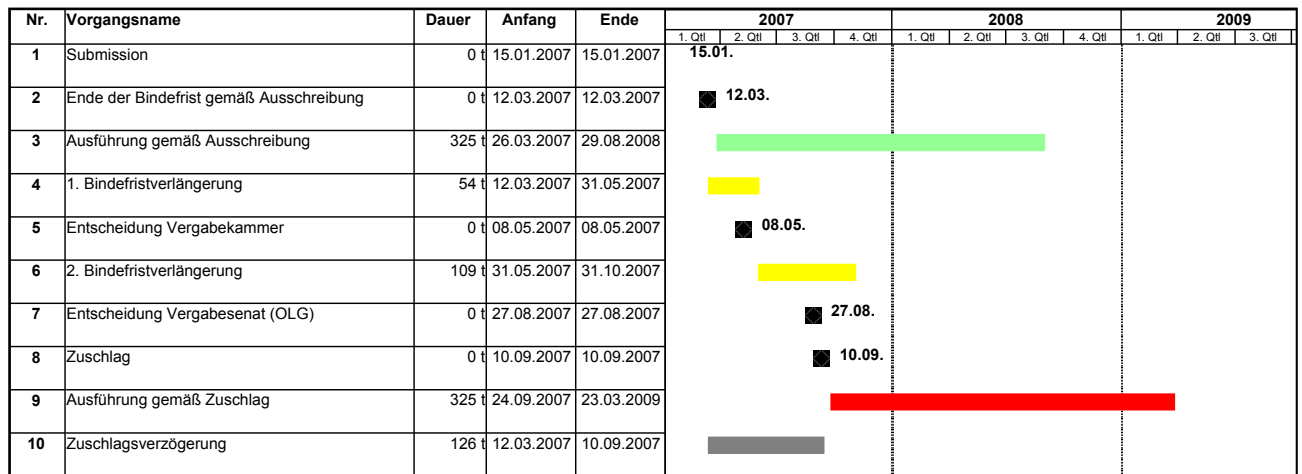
| Nr. | Vorgangsname | Dauer | Anfang | Ende |
|---|---|---|---|---|
| 1 | Submission | 0 t | 15.01.2007 | 15.01.2007 |
| 2 | Ende der Bindefrist gemäß Ausschreibung | 0 t | 12.03.2007 | 12.03.2007 |
| 3 | Ausführung gemäß Ausschreibung | 325 t | 26.03.2007 | 29.08.2008 |
| 4 | 1. Bindefristverlängerung | 54 t | 12.03.2007 | 31.05.2007 |
| 5 | Entscheidung Vergabekammer | 0 t | 08.05.2007 | 08.05.2007 |
| 6 | 2. Bindefristverlängerung | 109 t | 31.05.2007 | 31.10.2007 |
| 7 | Entscheidung Vergabesenat (OLG) | 0 t | 27.08.2007 | 27.08.2007 |
| 8 | Zuschlag | 0 t | 10.09.2007 | 10.09.2007 |
| 9 | Ausführung gemäß Zuschlag | 325 t | 24.09.2007 | 23.03.2009 |
| 10 | Zuschlagsverzögerung | 126 t | 12.03.2007 | 10.09.2007 |

2007
1. Qtl 2. Qtl 3. Qtl 4. Qtl
2008
1. Qtl 2. Qtl 3. Qtl 4. Qtl
2009
1. Qtl 2. Qtl 3. Qtl

15.01.
12.03.
08.05.
27.08.
10.09.